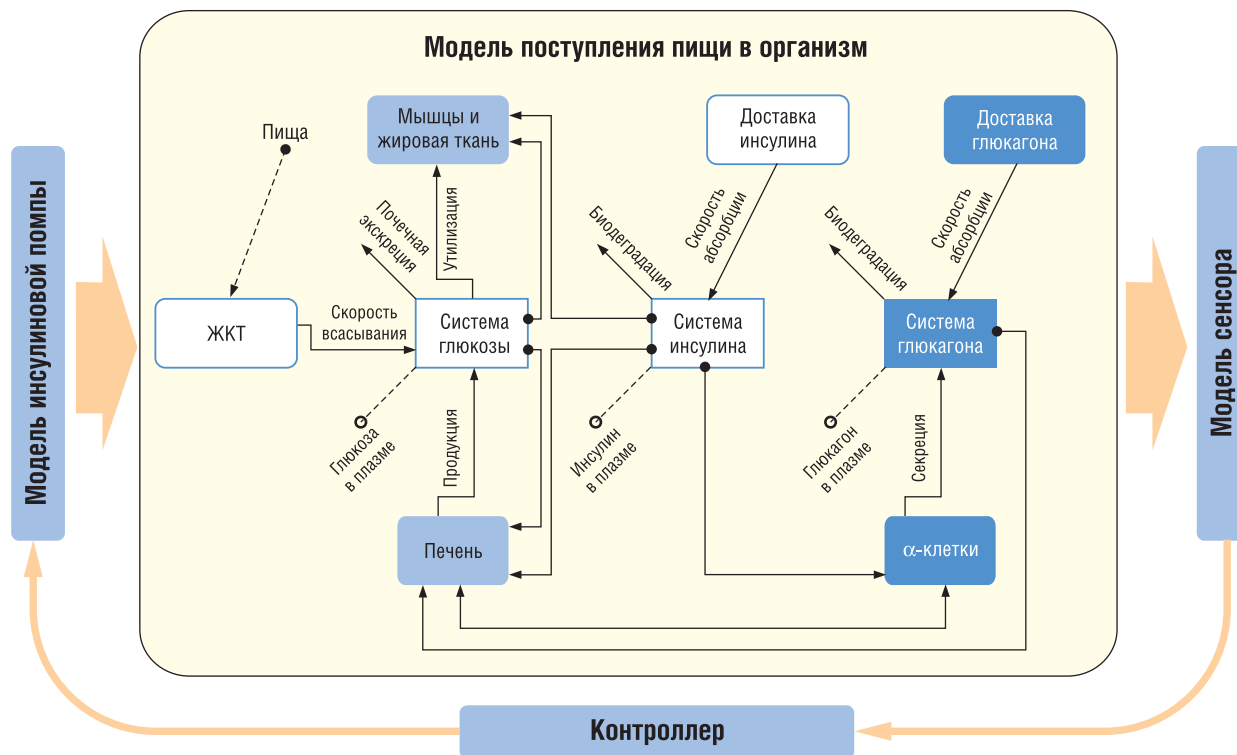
Модель поступления пищи в организм

Модель инсулиновой помпы

Мышцы и жировая ткань

Доставка инсулина

Доставка глюкагона

Модель сенсора

Пища

Почечная экскреция

Утилизация

Биодеградация

Скорость абсорбции

Биодеградация

Скорость абсорбции

ЖКТ

Скорость всасывания

Система глюкозы

Система инсулина

Система глюкагона

Глюкоза в плазме

Продукция

Инсулин в плазме

Глюкагон в плазме

Секреция

Печень

α-клетки

Контроллер